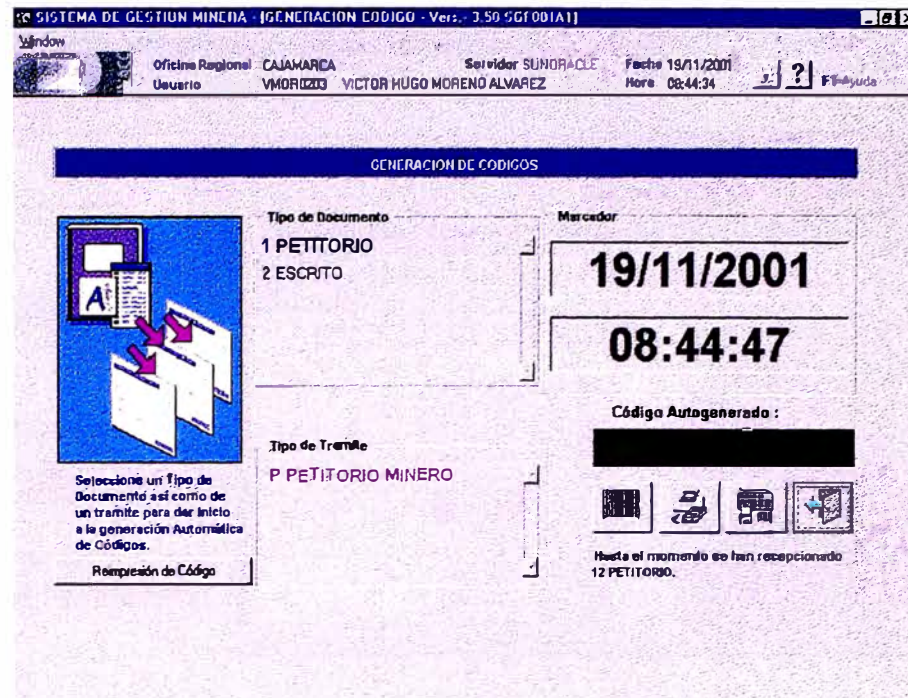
SISTEMA DE GESTION MINERA - [GENERACION CODIGO - Vers.- 3.50 SGF001A1]

Window

Oficina Regional CAJAMARCA
Usuario VMOR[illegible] VICTOR HUGO MORENO ALVAREZ

Servidor SUNORACLE

Fecha 19/11/2001
Hora 08:44:34

? F1-Ayuda

GENERACION DE CODIGOS

Tipo de Documento
1 PETITORIO
2 ESCRITO

Marcador
19/11/2001
08:44:47

Código Autogenerado :

Tipo de Tramite
P PETITORIO MINERO

Seleccione un Tipo de Documento así como de un tramite para dar inicio a la generación Automática de Códigos.

Reimpresión de Código

Hasta el momento se han recepcionado 12 PETITORIO.